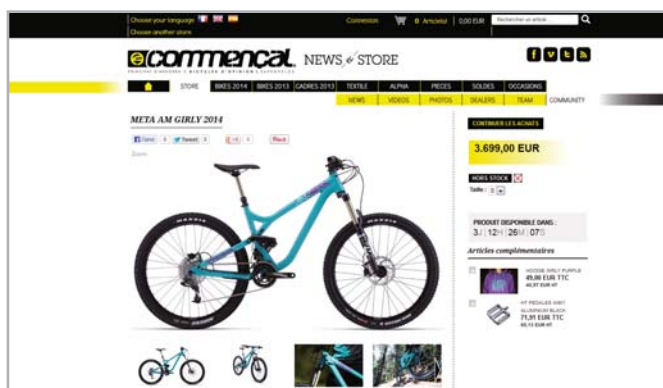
Choose your language
Choose another store
Connexion 0 Article(s) 0,00 EUR Rechercher un article

COMMENCAL NEWS & STORE

STORE BIKES 2014 BIKES 2013 CADRES 2013 TEXTILE ALPHA PIECES SOLDES OCCASIONS
NEWS VIDEOS PHOTOS DEALERS TEAM COMMUNITY

META AM GIRLY 2014

Send 0 Tweet 0 +1 0 Pin it
Zoom

CONTINUER LES ACHATS

3.699,00 EUR

HORS STOCK
Taille : S

PRODUIT DISPONIBLE DANS :
3J 12H 26M 07S

Articles complémentaires

HOODIE GIRLY PURPLE
49,00 EUR TTC
40,97 EUR HT

HT PEDALES AM1
ALUMINIUM BLACK
71,91 EUR TTC
60,13 EUR HT